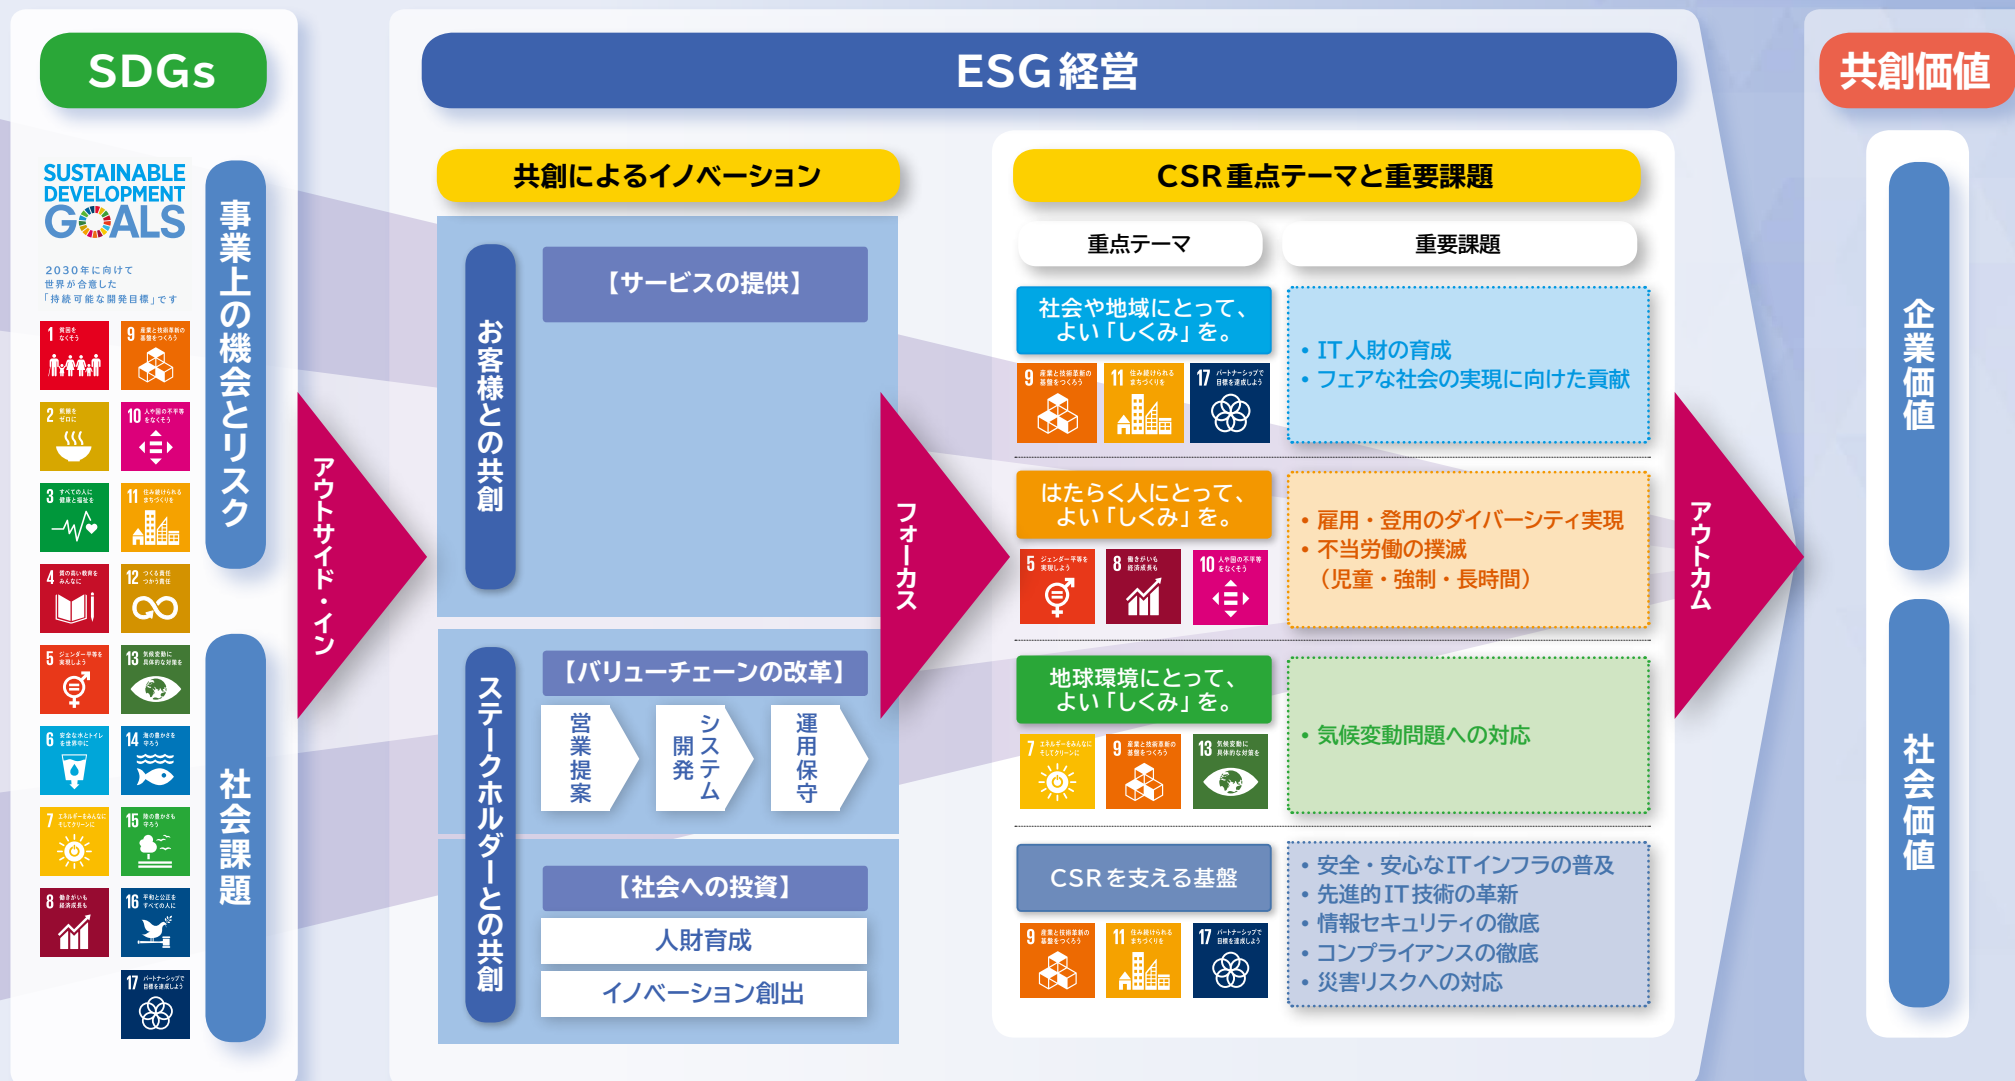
SDGs

SUSTAINABLE DEVELOPMENT GOALS

2030年に向けて
世界が合意した
「持続可能な開発目標」です

1 貧困をなくそう
9 産業と技術革新の基盤をつくろう
2 飢餓をゼロに
10 人や国の不平等をなくそう
3 すべての人に健康と福祉を
11 住み続けられるまちづくりを
4 質の高い教育をみんなに
12 つくる責任つかう責任
5 ジェンダー平等を実現しよう
13 気候変動に具体的な対策を
6 安全な水とトイレを世界中に
14 海の豊かさを守ろう
7 エネルギーをみんなにそしてクリーンに
15 陸の豊かさも守ろう
8 働きがいも経済成長も
16 平和と公正をすべての人に
17 パートナーシップで目標を達成しよう

事業上の機会とリスク

社会課題

アウトサイド・イン

ESG経営

共創によるイノベーション

お客様との共創

【サービスの提供】

ステークホルダーとの共創

【バリューチェーンの改革】

営業提案

システム開発

運用保守

【社会への投資】

人財育成

イノベーション創出

フォーカス

CSR重点テーマと重要課題

重点テーマ

重要課題

社会や地域にとって、よい「しくみ」を。

9 産業と技術革新の基盤をつくろう
11 住み続けられるまちづくりを
17 パートナーシップで目標を達成しよう

• IT人財の育成
• フェアな社会の実現に向けた貢献

はたらく人にとって、よい「しくみ」を。

5 ジェンダー平等を実現しよう
8 働きがいも経済成長も
10 人や国の不平等をなくそう

• 雇用・登用のダイバーシティ実現
• 不当労働の撲滅（児童・強制・長時間）

地球環境にとって、よい「しくみ」を。

7 エネルギーをみんなにそしてクリーンに
9 産業と技術革新の基盤をつくろう
13 気候変動に具体的な対策を

• 気候変動問題への対応

CSRを支える基盤

9 産業と技術革新の基盤をつくろう
11 住み続けられるまちづくりを
17 パートナーシップで目標を達成しよう

• 安全・安心なITインフラの普及
• 先進的IT技術の革新
• 情報セキュリティの徹底
• コンプライアンスの徹底
• 災害リスクへの対応

アウトカム

共創価値

企業価値

社会価値